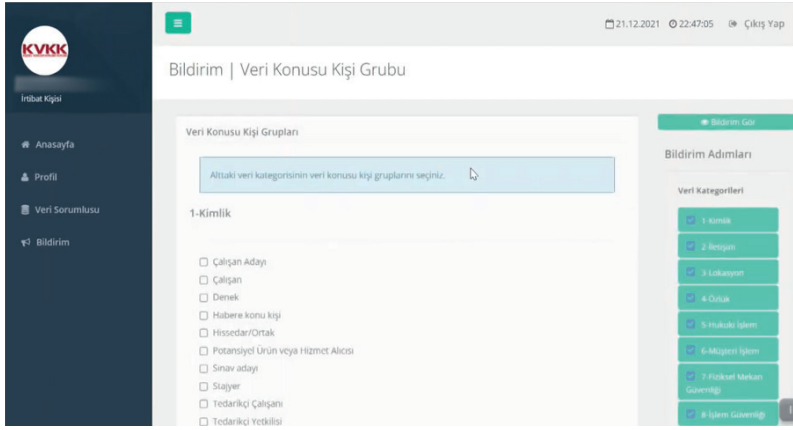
KVKK

İrtibat Kişisi

Anasayfa
Profil
Veri Sorumlusu
Bildirim

21.12.2021 22:47:05 Çıkış Yap

Bildirim | Veri Konusu Kişi Grubu

Veri Konusu Kişi Grupları

Alttaki veri kategorisinin veri konusu kişi gruplarını seçiniz.

1-Kimlik

Çalışan Adayı
Çalışan
Denek
Habere konu kişi
Hissedar/Ortak
Potansiyel Ürün veya Hizmet Alıcısı
Sınav adayı
Stajyer
Tedarikçi Çalışanı
Tedarikçi Yetkilisi

Bildirim Gör

Bildirim Adımları

Veri Kategorileri

1-Kimlik
2-İletişim
3-Lokasyon
4-Özlük
5-Hukuki İşlem
6-Müşteri İşlem
7-Fiziksel Mekan Güvenliği
8-İşlem Güvenliği